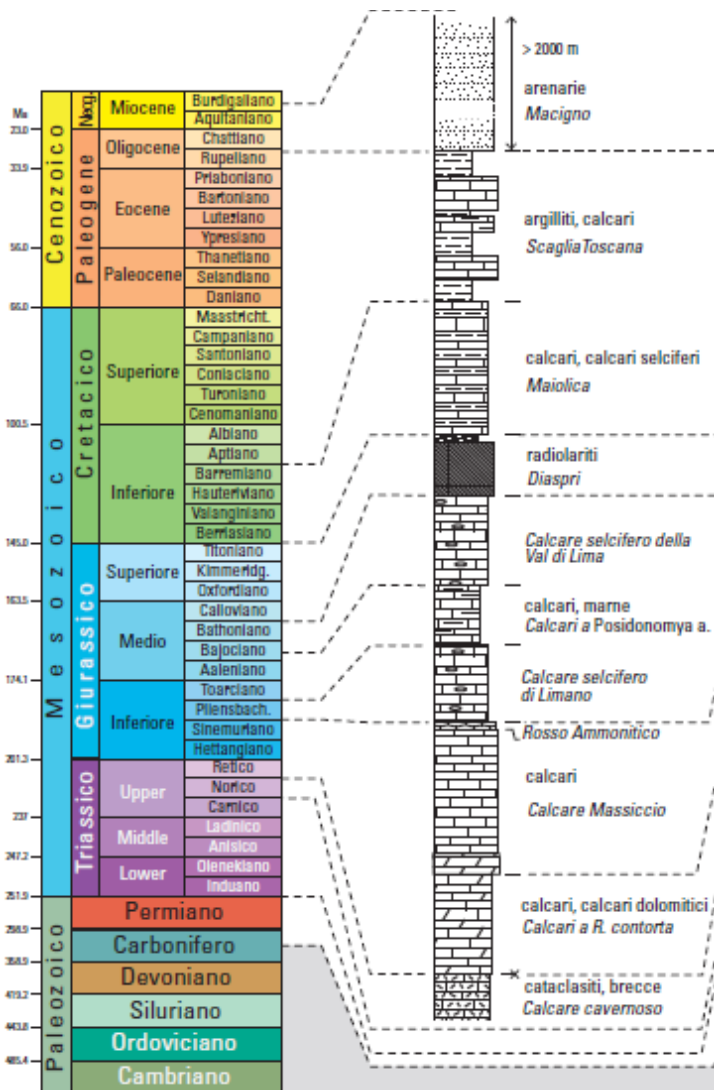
Ma
23.0
33.9
56.0
66.0
100.5
145.0
163.5
174.1
201.3
237
247.2
251.9
298.9
358.9
419.2
443.8
485.4

Cenozoico
Neog.
Paleogene
Miocene
Burdigaliano
Aquitaniano
Oligocene
Chattiano
Rupeliano
Eocene
Priaboniano
Bartoniano
Luteziano
Ypresiano
Paleocene
Thanetiano
Selandiano
Daniano

Mesozoico
Cretacico
Superiore
Maastricht.
Campaniano
Santoniano
Coniaciano
Turoniano
Cenomaniano
Inferiore
Albiano
Aptiano
Barremiano
Hauteriviano
Valanginiano
Berriasiano
Giurassico
Superiore
Titoniano
Kimmeridg.
Oxfordiano
Medio
Calloviano
Bathoniano
Bajociano
Aaleniano
Inferiore
Toarciano
Pliensbach.
Sinemuriano
Hettangiano
Triassico
Upper
Retico
Norico
Carnico
Middle
Ladinico
Anisico
Lower
Olenekiano
Induano

Paleozoico
Permiano
Carbonifero
Devoniano
Siluriano
Ordoviciano
Cambriano

> 2000 m
arenarie
Macigno

argilliti, calcari
ScagliaToscana

calcari, calcari selciferi
Maiolica

radiolariti
Diaspri

Calcare selcifero della Val di Lima

calcari, marne
Calcari a Posidonomya a.

Calcare selcifero di Limano

Rosso Ammonitico

calcari
Calcare Massiccio

calcari, calcari dolomitici
Calcari a R. contorta

cataclasiti, brecce
Calcare cavernoso